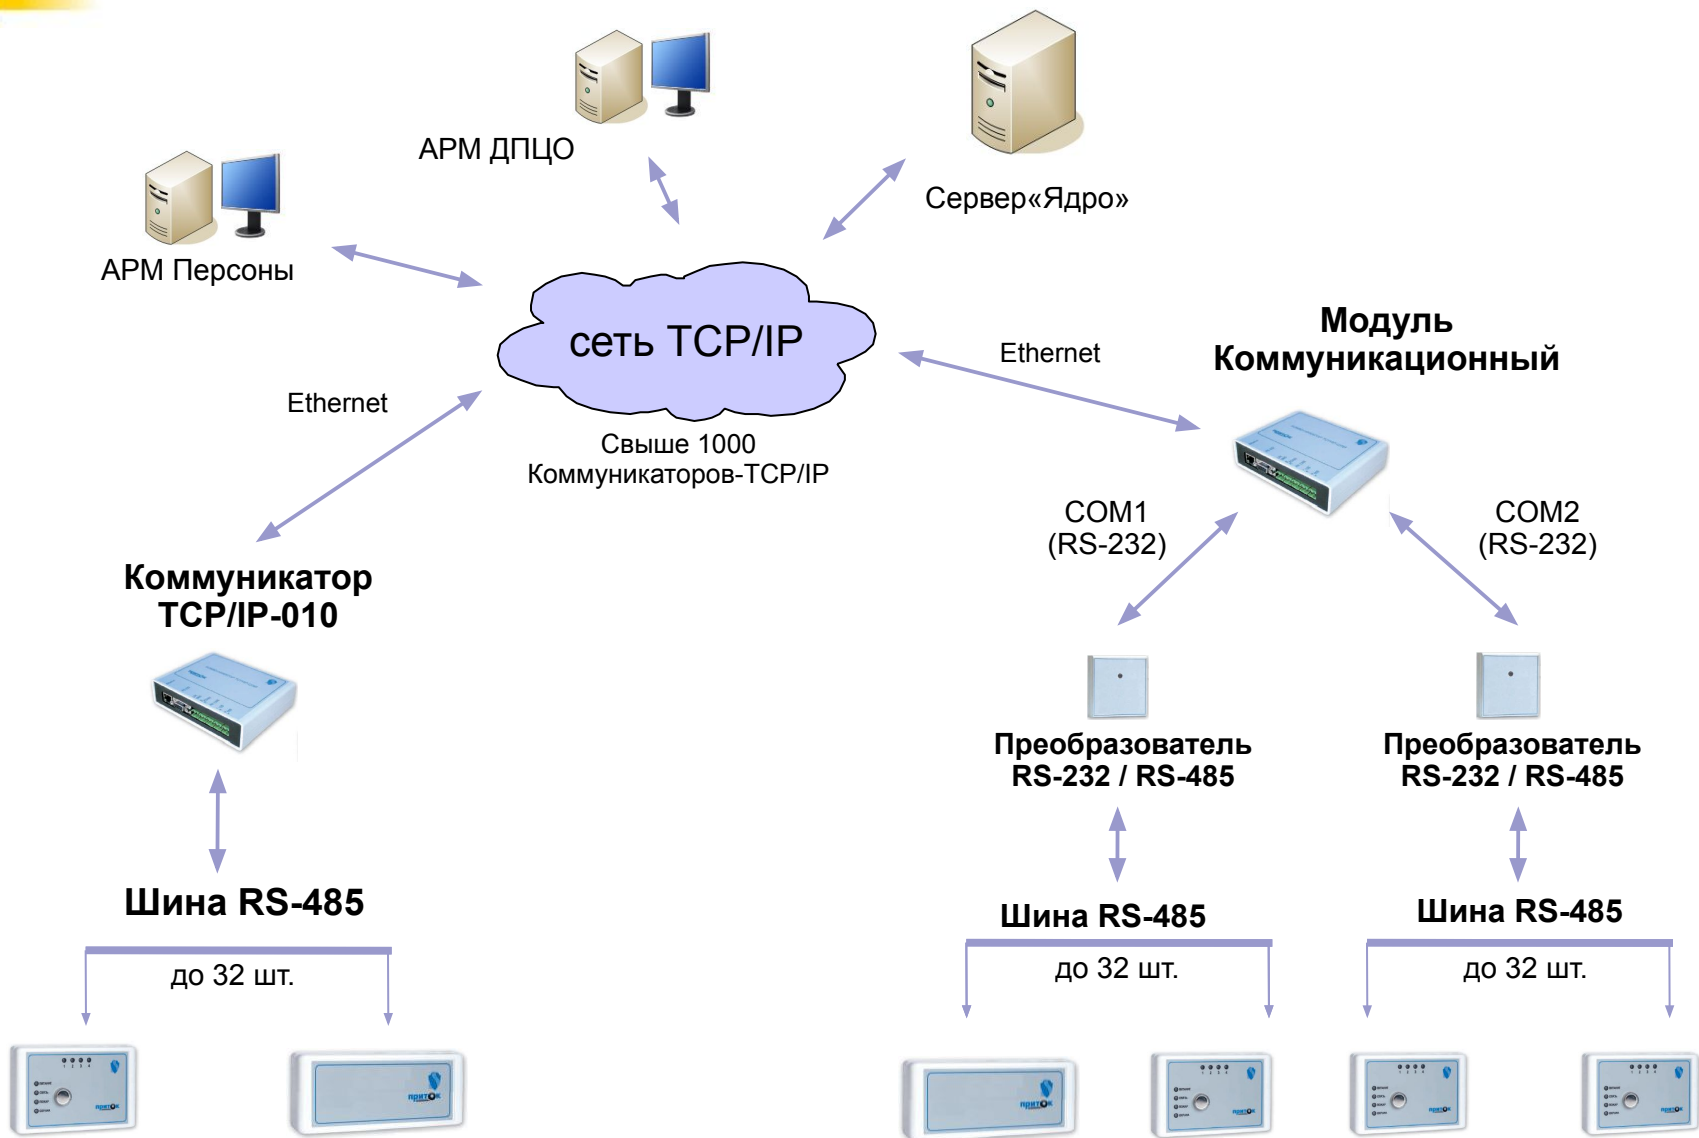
АРМ ДПЦО

Сервер«Ядро»

АРМ Персоны

сеть TCP/IP

Ethernet

Модуль Коммуникационный

Ethernet

Свыше 1000 Коммуникаторов-TCP/IP

COM1 (RS-232)

COM2 (RS-232)

Коммуникатор TCP/IP-010

Преобразователь RS-232 / RS-485

Преобразователь RS-232 / RS-485

Шина RS-485

до 32 шт.

Шина RS-485

до 32 шт.

Шина RS-485

до 32 шт.